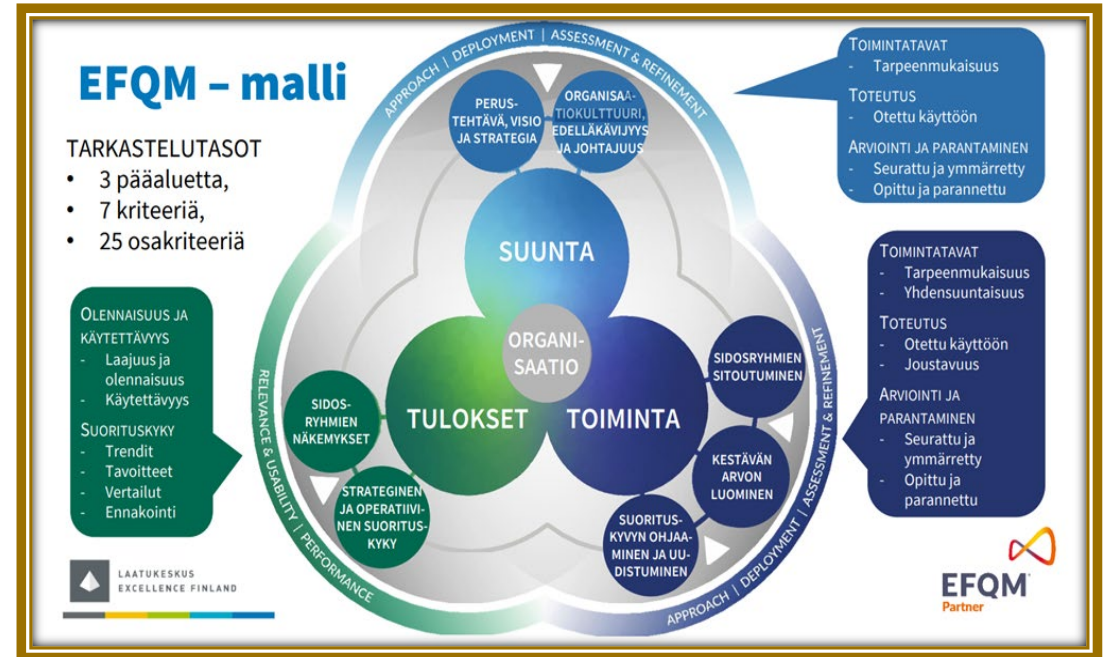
EFQM – malli

TARKASTELUTASOT
• 3 pääaluetta,
• 7 kriteeriä,
• 25 osakriteeriä

APPROACH | DEPLOYMENT | ASSESSMENT & REFINEMENT

PERUSTEHTÄVÄ, VISIO JA STRATEGIA

ORGANISAATIOKULTTUURI, EDELLÄKÄVIJYYS JA JOHTAJUUS

SUUNTA

ORGANISAATIO

TULOKSET

TOIMINTA

SIDOSRYHMIEN NÄKEMYKSET

STRATEGINEN JA OPERATIIVINEN SUORITUSKYKY

SIDOSRYHMIEN SITOUTUMINEN

KESTÄVÄN ARVON LUOMINEN

SUORITUSKYVYN OHJAAMINEN JA UUDISTUMINEN

RELEVANCE & USABILITY | PERFORMANCE

APPROACH | DEPLOYMENT | ASSESSMENT & REFINEMENT

TOIMINTATAVAT
- Tarpeenmukaisuus
TOTEUTUS
- Otettu käyttöön
ARVIOINTI JA PARANTAMINEN
- Seurattu ja ymmärretty
- Opittu ja parannettu

TOIMINTATAVAT
- Tarpeenmukaisuus
- Yhdensuuntaisuus
TOTEUTUS
- Otettu käyttöön
- Joustavuus
ARVIOINTI JA PARANTAMINEN
- Seurattu ja ymmärretty
- Opittu ja parannettu

OLENNAISUUS JA KÄYTETTÄVYYS
- Laajuus ja olennaisuus
- Käytettävyys
SUORITUSKYKY
- Trendit
- Tavoitteet
- Vertailut
- Ennakointi

LAATUKESKUS EXCELLENCE FINLAND

EFQM Partner